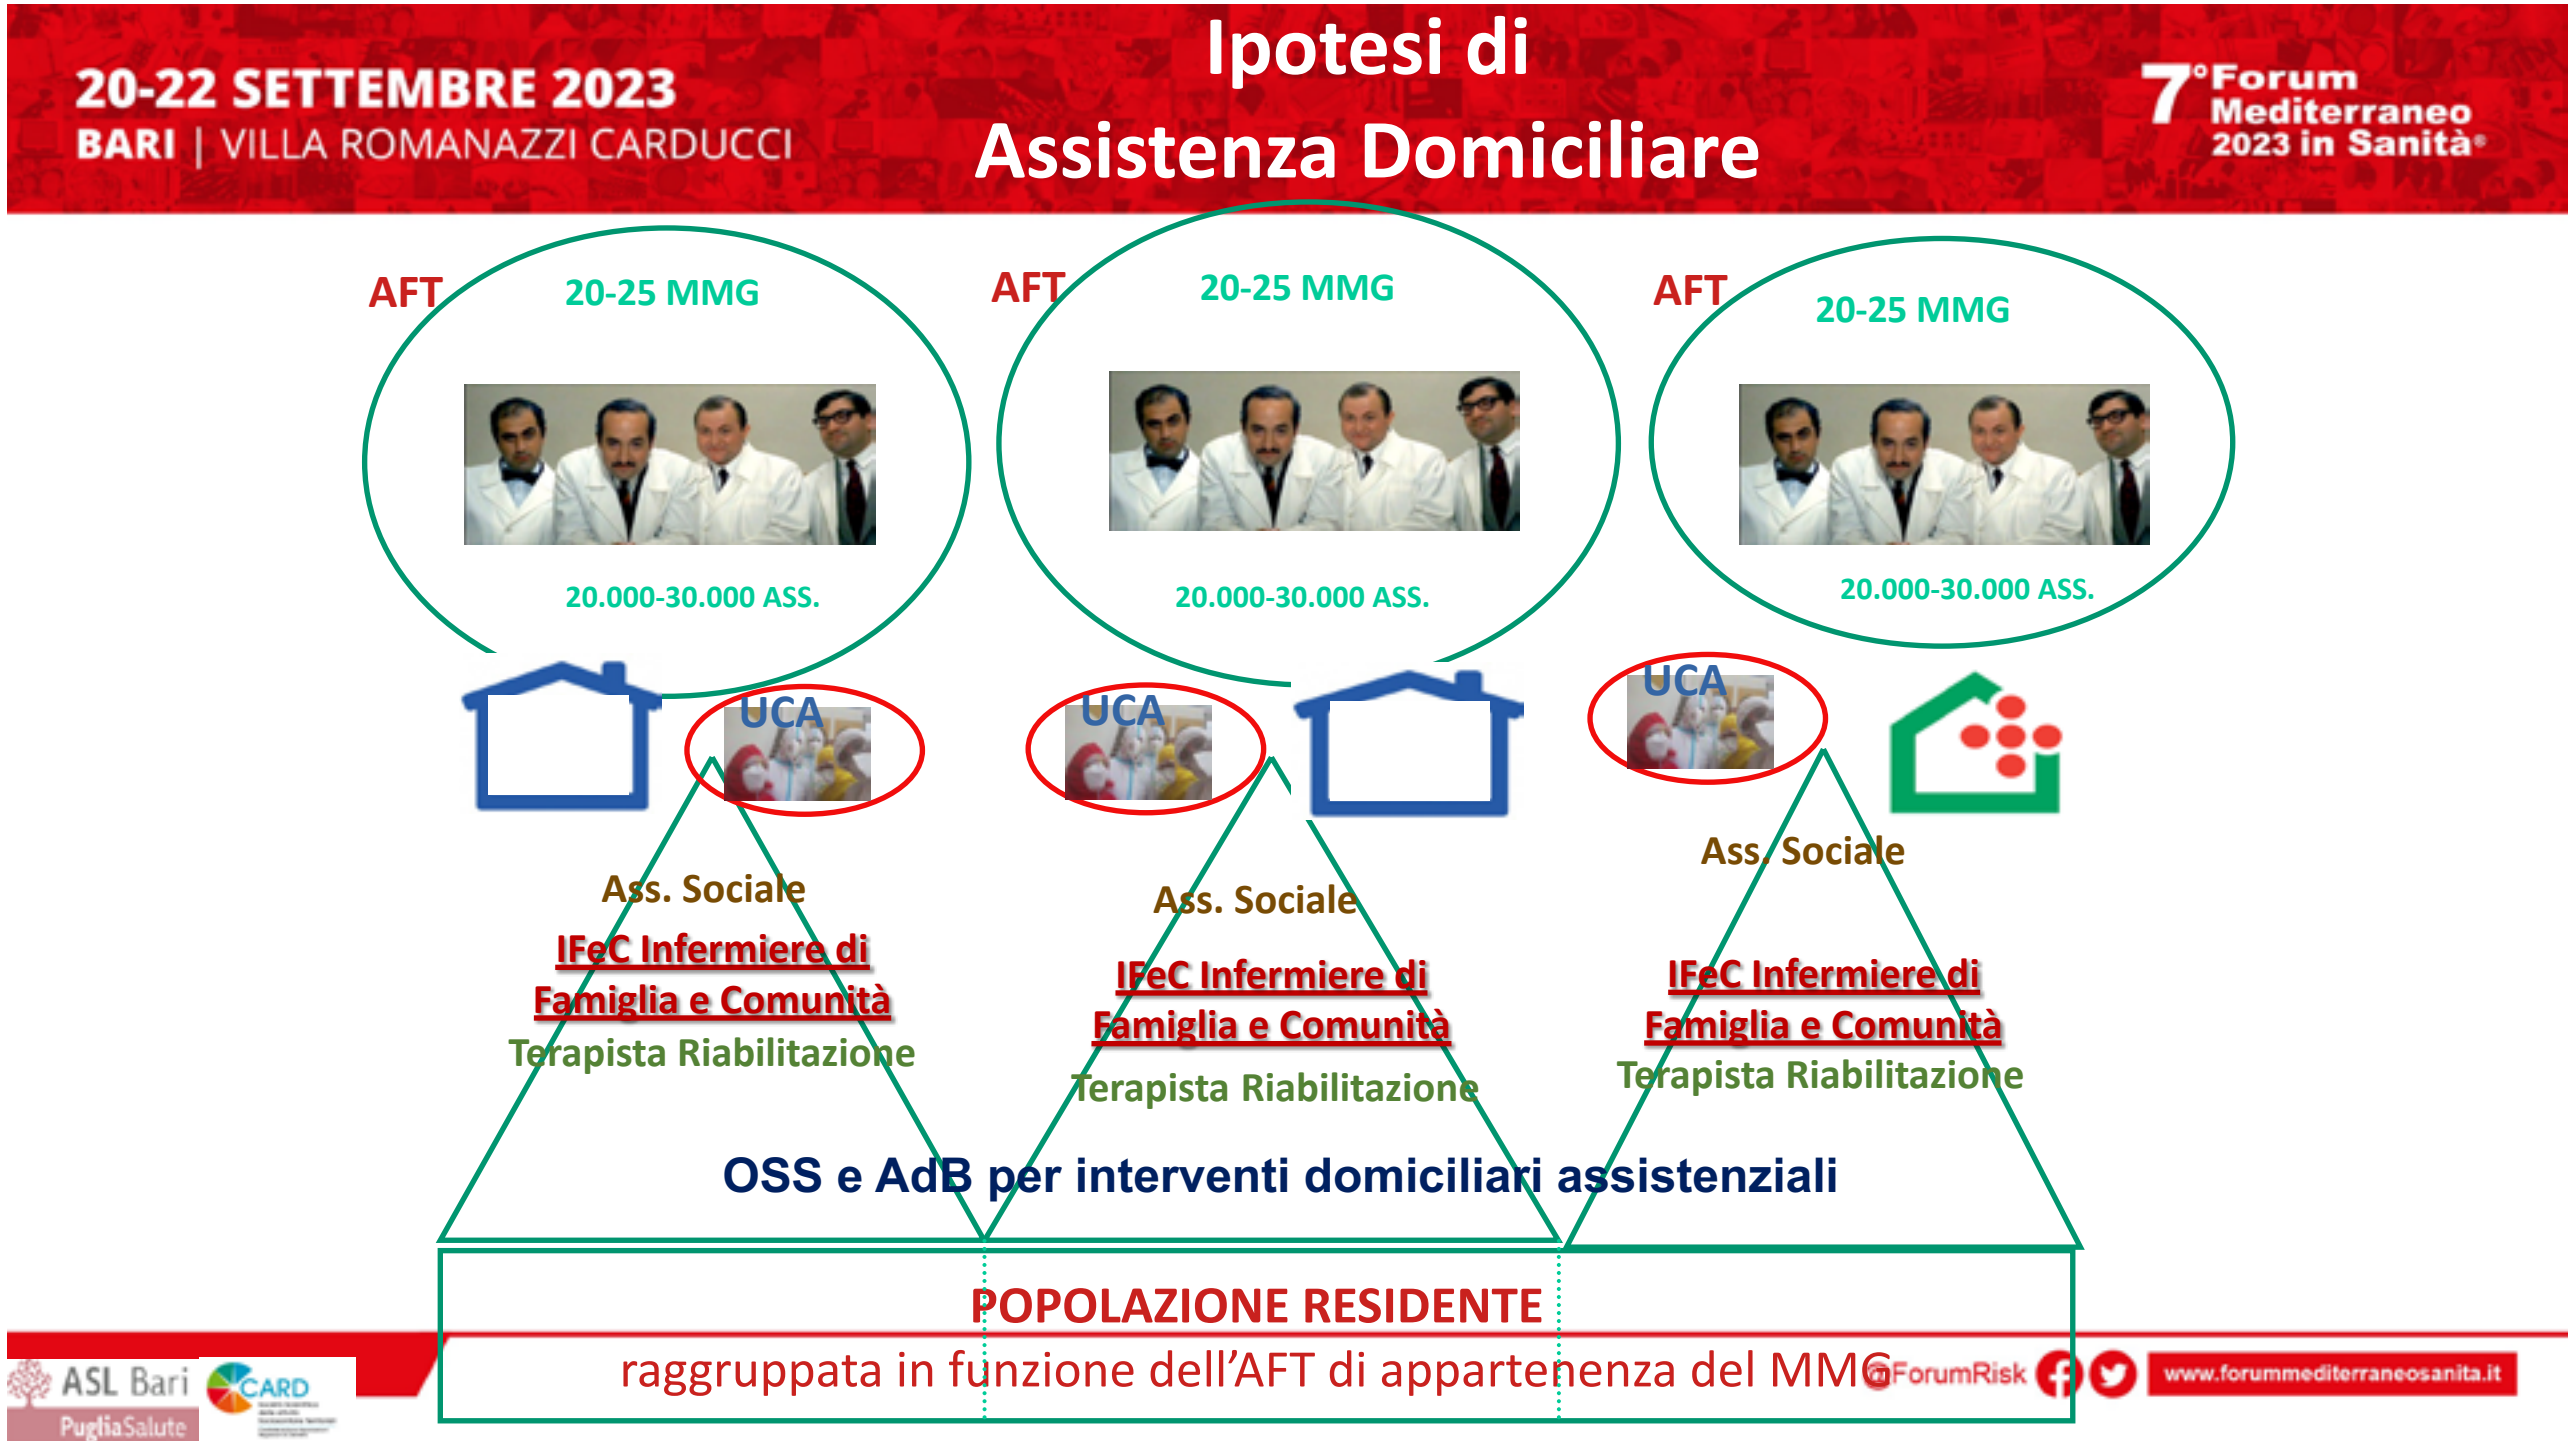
20-22 SETTEMBRE 2023
BARI | VILLA ROMANAZZI CARDUCCI

Ipotesi di
Assistenza Domiciliare

7°Forum Mediterraneo 2023 in Sanità

AFT
20-25 MMG
20.000-30.000 ASS.

AFT
20-25 MMG
20.000-30.000 ASS.

AFT
20-25 MMG
20.000-30.000 ASS.

UCA

UCA

UCA

Ass. Sociale
IFeC Infermiere di Famiglia e Comunità
Terapista Riabilitazione

Ass. Sociale
IFeC Infermiere di Famiglia e Comunità
Terapista Riabilitazione

Ass. Sociale
IFeC Infermiere di Famiglia e Comunità
Terapista Riabilitazione

OSS e AdB per interventi domiciliari assistenziali

POPOLAZIONE RESIDENTE
raggruppata in funzione dell'AFT di appartenenza del MMG

ASL Bari PugliaSalute
CARD

@ForumRisk
www.forummediterraneosanita.it